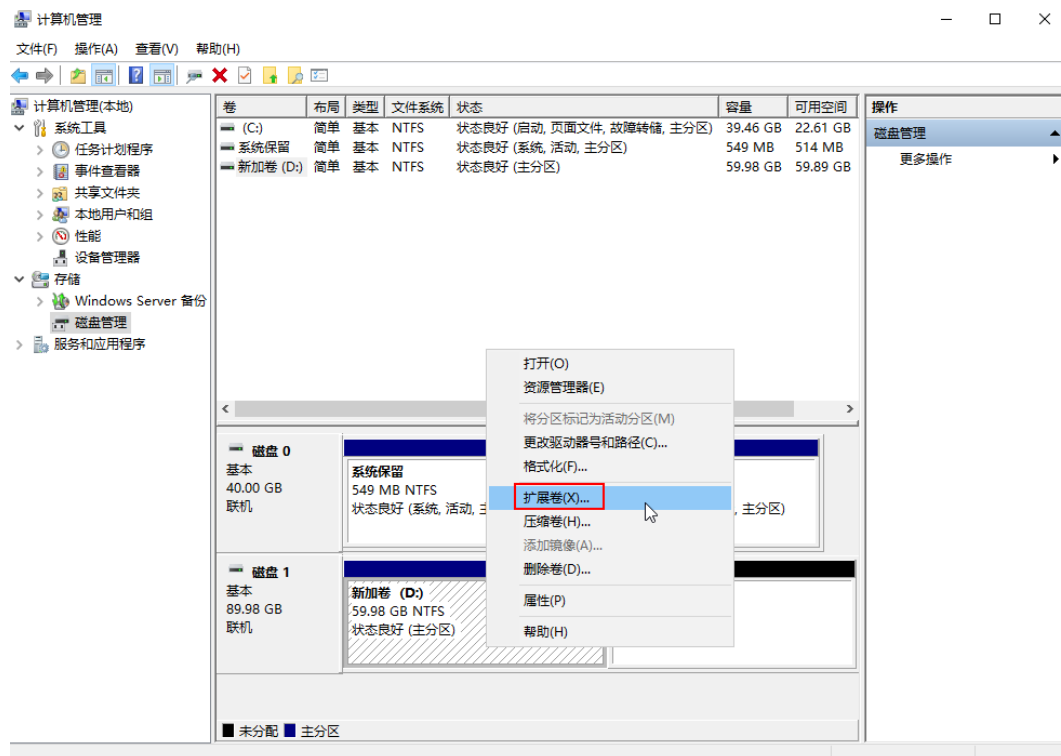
计算机管理

文件(F) 操作(A) 查看(V) 帮助(H)

计算机管理(本地)
系统工具
任务计划程序
事件查看器
共享文件夹
本地用户和组
性能
设备管理器
存储
Windows Server 备份
磁盘管理
服务和应用程序

| 卷 | 布局 | 类型 | 文件系统 | 状态 | 容量 | 可用空间 |
|---|---|---|---|---|---|---|
| (C:) | 简单 | 基本 | NTFS | 状态良好 (启动, 页面文件, 故障转储, 主分区) | 39.46 GB | 22.61 GB |
| 系统保留 | 简单 | 基本 | NTFS | 状态良好 (系统, 活动, 主分区) | 549 MB | 514 MB |
| 新加卷 (D:) | 简单 | 基本 | NTFS | 状态良好 (主分区) | 59.98 GB | 59.89 GB |

磁盘 0
基本
40.00 GB
联机

系统保留
549 MB NTFS
状态良好 (系统, 活动, 主

, 主分区)

磁盘 1
基本
89.98 GB
联机

新加卷 (D:)
59.98 GB NTFS
状态良好 (主分区)

打开(O)
资源管理器(E)
将分区标记为活动分区(M)
更改驱动器号和路径(C)...
格式化(F)...
扩展卷(X)...
压缩卷(H)...
添加镜像(A)...
删除卷(D)...
属性(P)
帮助(H)

未分配 主分区

操作
磁盘管理
更多操作